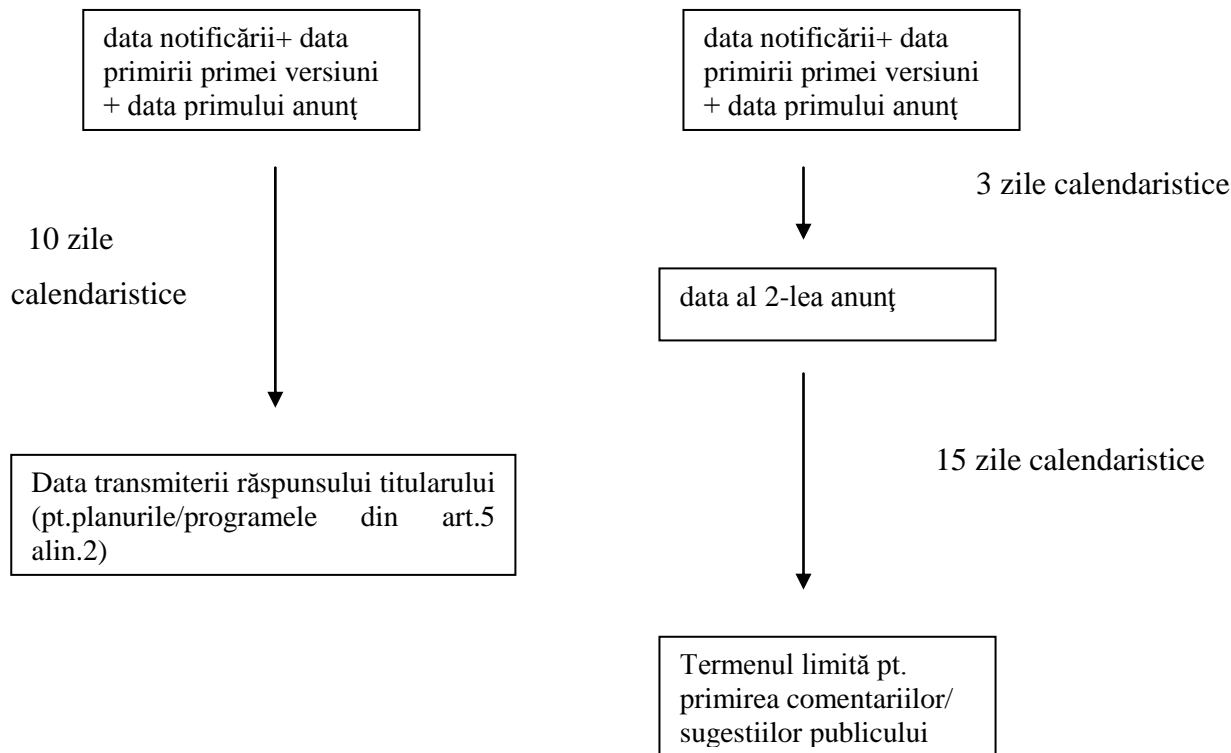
data notificării+ data primirii primei versiuni + data primului anunţ

10 zile

calendaristice

Data transmiterii răspunsului titularului (pt.planurile/programele din art.5 alin.2)

data notificării+ data primirii primei versiuni + data primului anunţ

3 zile calendaristice

data al 2-lea anunţ

15 zile calendaristice

Termenul limită pt. primirea comentariilor/ sugestiilor publicului